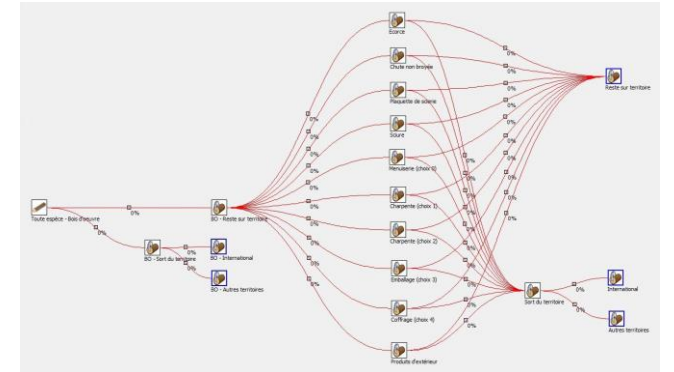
Toute espèce - Bois d'oeuvre
0%
0%
BO - Sort du territoire
0%
0%
BO - International
BO - Autres territoires
BO - Reste sur territoire
Ecorce
Chute non broyée
Plaquette de scierie
Sciure
Menuiserie (choix 0)
Charpente (choix 1)
Charpente (choix 2)
Emballage (choix 3)
Coffrage (choix 4)
Produits d'extérieur
0%
0%
0%
0%
0%
0%
0%
0%
0%
0%
0%
0%
0%
0%
0%
0%
0%
0%
0%
0%
0%
0%
0%
0%
0%
0%
0%
0%
0%
0%
Reste sur territoire
Sort du territoire
0%
0%
International
Autres territoires